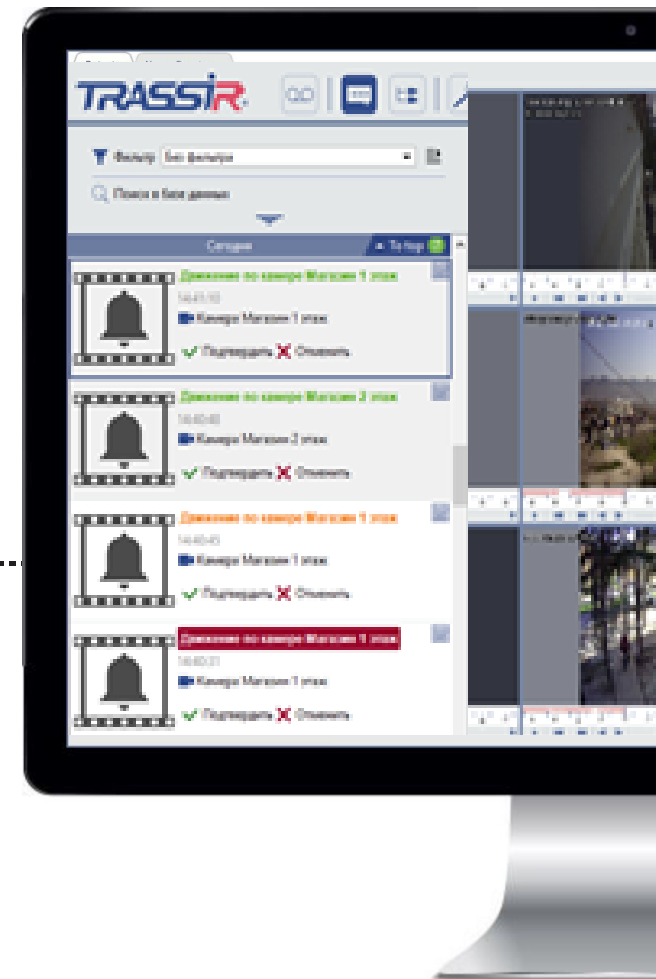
TRASSIR

Фильтр Без фильтра

Поиск в базе данных

Сегодня

To top

Движение по камере Магазин 1 этаж
14:41:10
Камера Магазин 1 этаж
Подтвердить Отменить

Движение по камере Магазин 2 этаж
14:40:40
Камера Магазин 2 этаж
Подтвердить Отменить

Движение по камере Магазин 1 этаж
14:40:45
Камера Магазин 1 этаж
Подтвердить Отменить

Движение по камере Магазин 1 этаж
14:40:31
Камера Магазин 1 этаж
Подтвердить Отменить